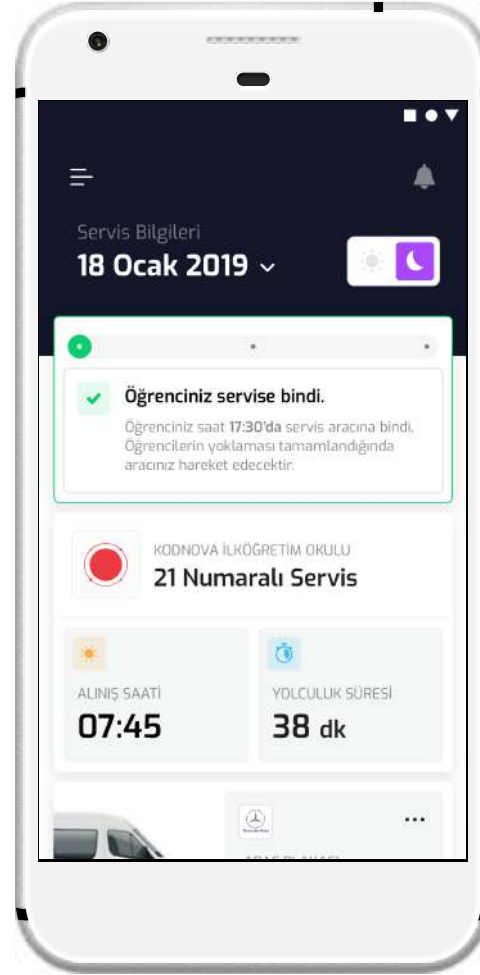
Servis Bilgileri

18 Ocak 2019

Öğrenciniz servise bindi.

Öğrenciniz saat 17:30'da servis aracına bindi. Öğrencilerin yoklaması tamamlandığında aracınız hareket edecektir.

KODNOVA İLKÖĞRETİM OKULU

21 Numaralı Servis

ALINIŞ SAATİ

07:45

YOLCULUK SÜRESİ

38 dk

...

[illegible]